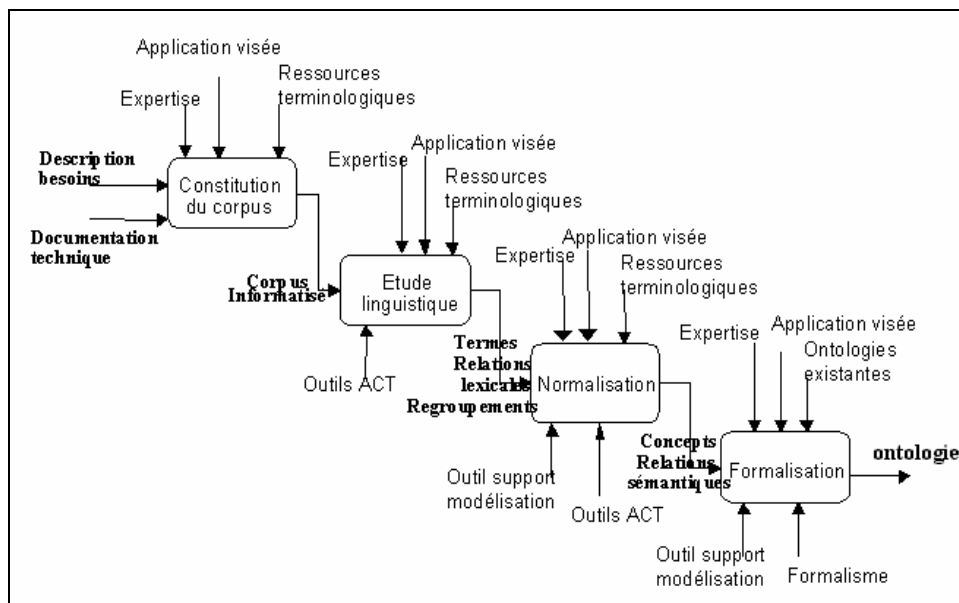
Application visée

Expertise

Ressources terminologiques

Description besoins

Constitution du corpus

Documentation technique

Expertise

Application visée

Ressources terminologiques

Corpus Informatisé

Etude linguistique

Outils ACT

Expertise

Application visée

Ressources terminologiques

Termes Relations lexicales Regroupements

Normalisation

Outil support modélisation

Outils ACT

Expertise

Application visée

Ontologies existantes

Concepts Relations sémantiques

Formalisation

ontologie

Outil support modélisation

Formalisme